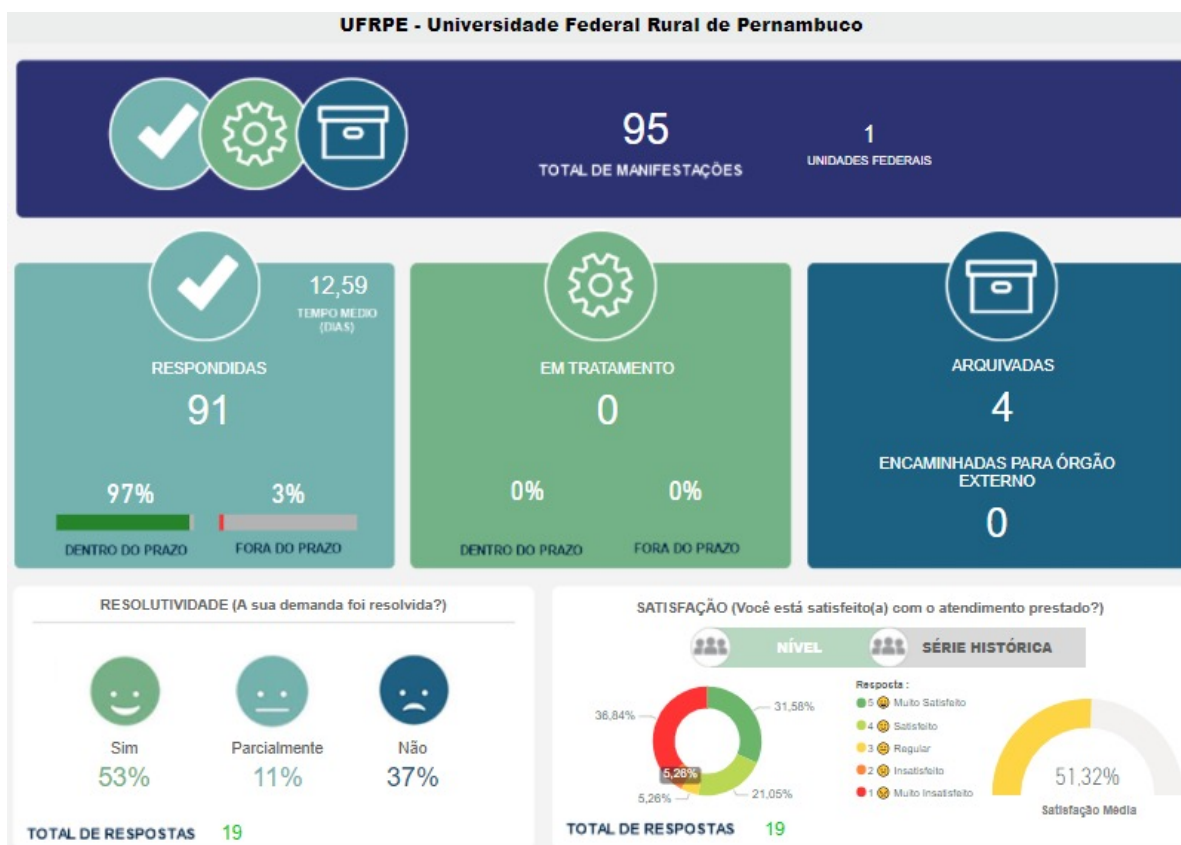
UFRPE - Universidade Federal Rural de Pernambuco

95
TOTAL DE MANIFESTAÇÕES

1
UNIDADES FEDERAIS

12,59
TEMPO MEDIO (DIAS)

RESPONDIDAS
91

97%
DENTRO DO PRAZO

3%
FORA DO PRAZO

EM TRATAMENTO
0

0%
DENTRO DO PRAZO

0%
FORA DO PRAZO

ARQUIVADAS
4

ENCAMINHADAS PARA ÓRGÃO EXTERNO
0

RESOLUTIVIDADE (A sua demanda foi resolvida?)

Sim
53%

Parcialmente
11%

Não
37%

TOTAL DE RESPOSTAS 19

SATISFAÇÃO (Você está satisfeito(a) com o atendimento prestado?)

NÍVEL
SÉRIE HISTÓRICA

36,84%
31,58%
21,05%
5,26%
5,26%

Resposta :
5 Muito Satisfeito
4 Satisfeito
3 Regular
2 Insatisfeito
1 Muito Insatisfeito

51,32%
Satisfação Média

TOTAL DE RESPOSTAS 19